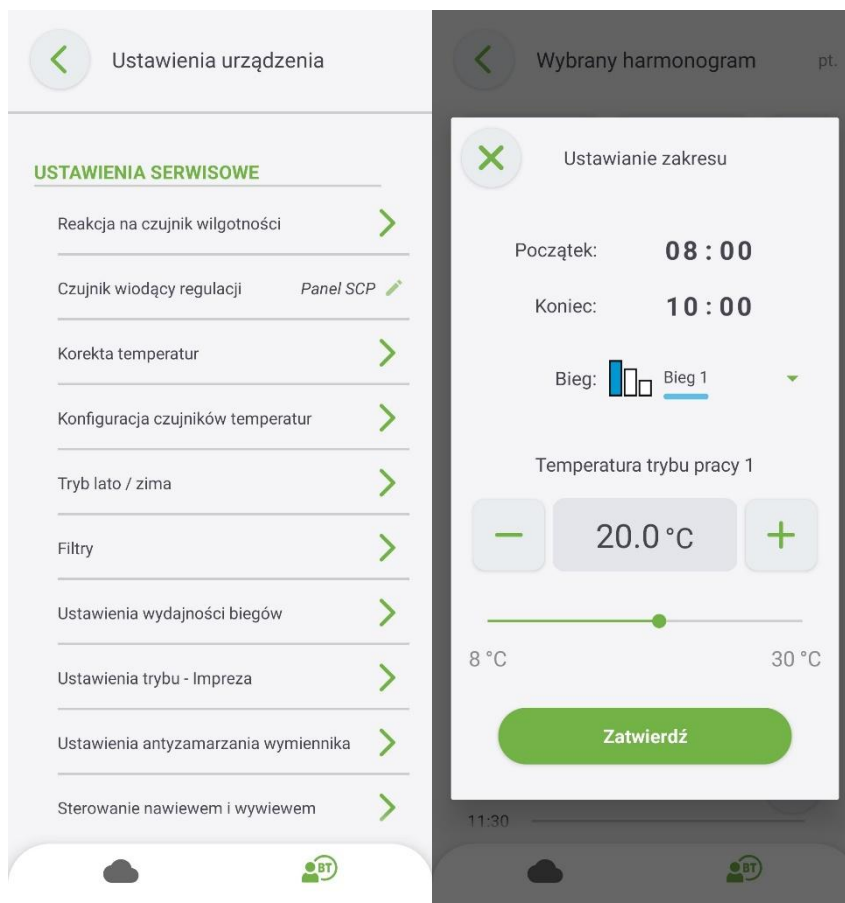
Ustawienia urządzenia

USTAWIENIA SERWISOWE

Reakcja na czujnik wilgotności

Czujnik wiodący regulacji Panel SCP

Korekta temperatur

Konfiguracja czujników temperatur

Tryb lato / zima

Filtry

Ustawienia wydajności biegów

Ustawienia trybu - Impreza

Ustawienia antyzamarzania wymiennika

Sterowanie nawiewem i wywiewem

BT

Wybrany harmonogram pt.

Ustawianie zakresu

Początek: 08 : 00

Koniec: 10 : 00

Bieg: Bieg 1

Temperatura trybu pracy 1

–

20.0 °C

+

8 °C

30 °C

Zatwierdź

11:30

BT